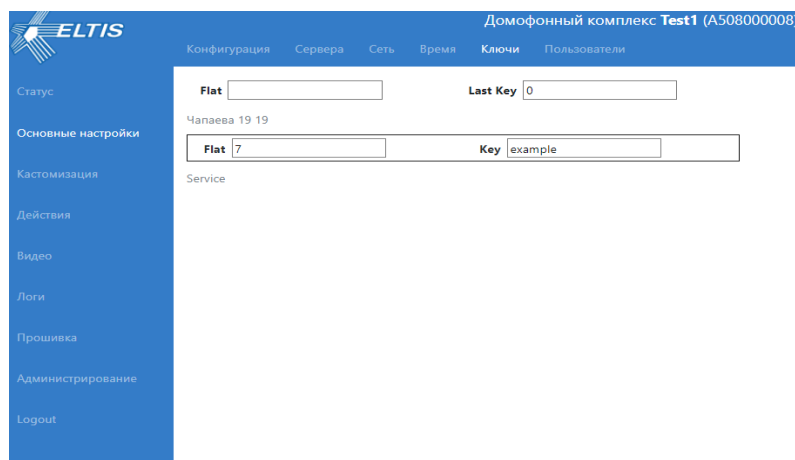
ELTIS

Домофонный комплекс **Test1** (A508000008

Конфигурация Сервера Сеть Время Ключи Пользователи

Статус

Основные настройки

Кастомизация

Действия

Видео

Логи

Прошивка

Администрирование

Logout

Flat

Last Key 0

Чапаева 19 19

Flat 7

Key example

Service